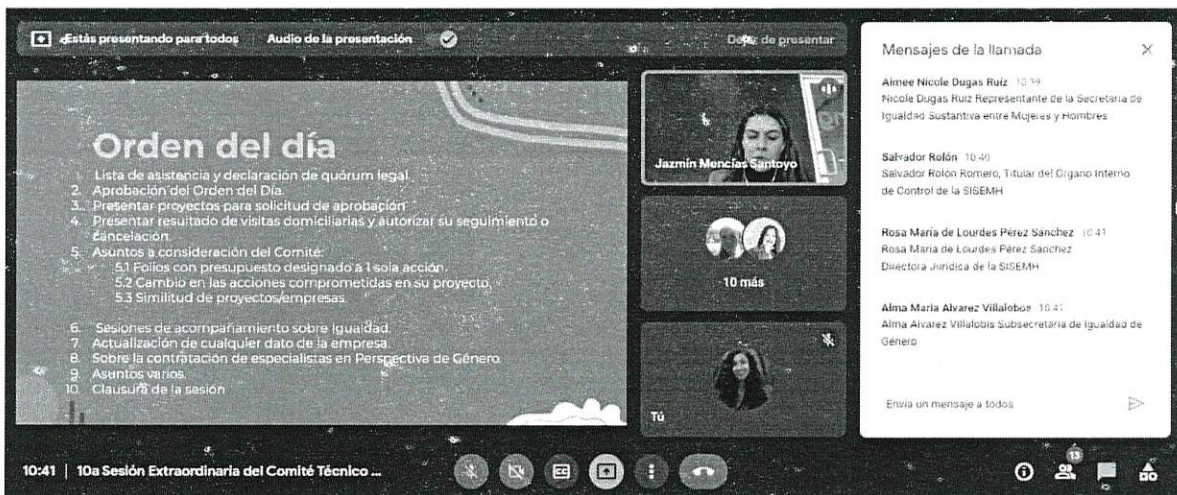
Estás presentando para todos Audio de la presentación Dejar de presentar

Orden del día

1. Lista de asistencia y declaración de quórum legal.
2. Aprobación del Orden del Día.
3. Presentar proyectos para solicitud de aprobación
4. Presentar resultado de visitas domiciliarias y autorizar su seguimiento o cancelación.
5. Asuntos a consideración del Comité:
5.1 Folios con presupuesto designado a 1 sola acción.
5.2 Cambio en las acciones comprometidas en su proyecto.
5.3 Similitud de proyectos/empresas.
6. Sesiones de acompañamiento sobre Igualdad.
7. Actualización de cualquier dato de la empresa.
8. Sobre la contratación de especialistas en Perspectiva de Género.
9. Asuntos varios.
10. Clausura de la sesión

Jazmín Mencías Santoyo

10 más

Tú

Mensajes de la llamada

Aimee Nicole Dugas Ruiz 10:39
Nicole Dugas Ruiz Representante de la Secretaria de Igualdad Sustantiva entre Mujeres y Hombres

Salvador Rolón 10:40
Salvador Rolón Romero, Titular del Órgano Interno de Control de la SISEMH

Rosa María de Lourdes Pérez Sánchez 10:41
Rosa María de Lourdes Pérez Sánchez
Directora Jurídica de la SISEMH

Alma María Alvarez Villalobos 10:41
Alma Alvarez Villalobis Subsecretaria de Igualdad de Género

Envía un mensaje a todos

10:41 | 10a Sesión Extraordinaria del Comité Técnico ...

13